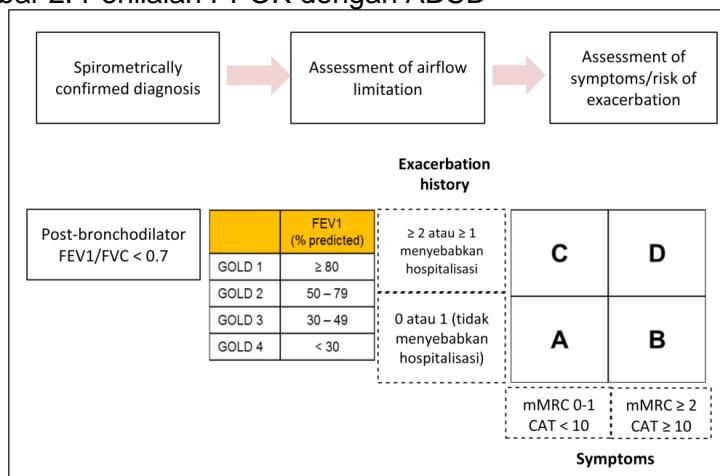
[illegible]bar 2. Penilaian PPOK dengan ABCD

Spirometrically confirmed diagnosis

Assessment of airflow limitation

Assessment of symptoms/risk of exacerbation

Exacerbation history

Post-bronchodilator FEV1/FVC < 0.7

| | FEV1 (% predicted) |
|---|---|
| GOLD 1 | ≥ 80 |
| GOLD 2 | 50 – 79 |
| GOLD 3 | 30 – 49 |
| GOLD 4 | < 30 |

≥ 2 atau ≥ 1 menyebabkan hospitalisasi

0 atau 1 (tidak menyebabkan hospitalisasi)

| C | D |
|---|---|
| A | B |

mMRC 0-1 CAT < 10

mMRC ≥ 2 CAT ≥ 10

Symptoms